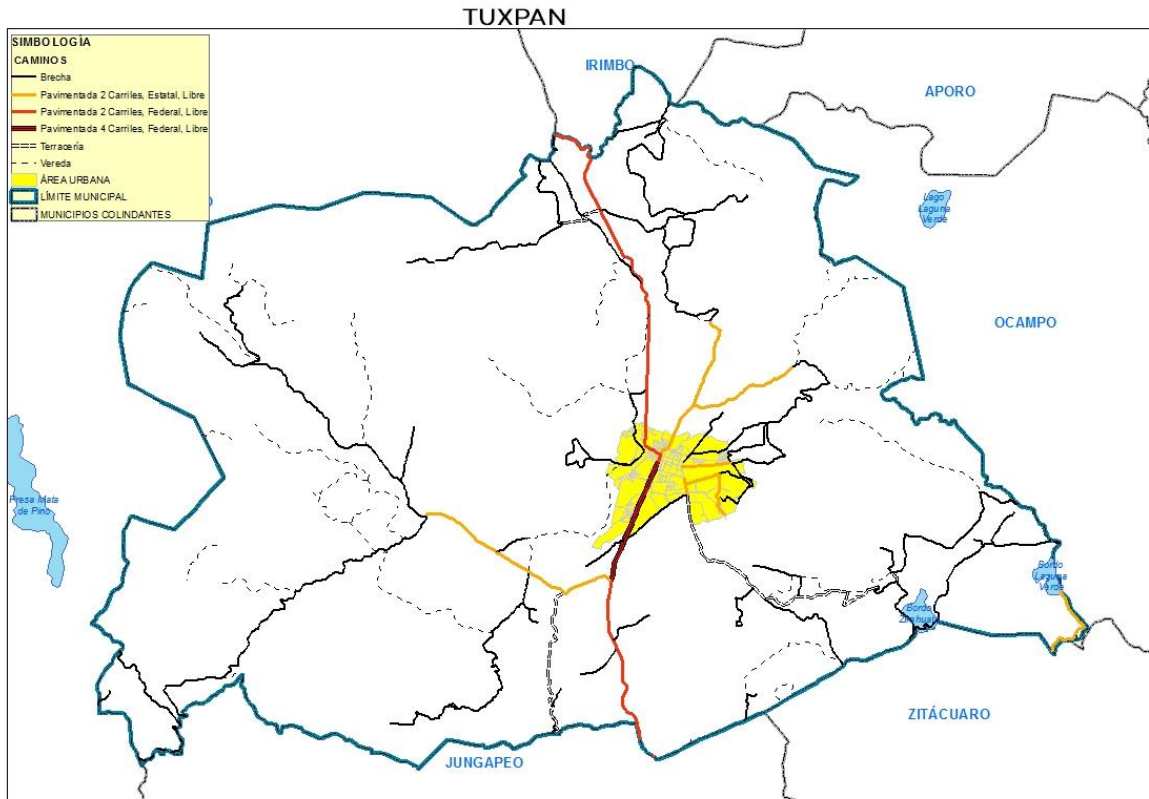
TUXPAN

SIMBOLOGÍA
CAMINOS
Brecha
Pavimentada 2 Carriles, Estatal, Libre
Pavimentada 2 Carriles, Federal, Libre
Pavimentada 4 Carriles, Federal, Libre
Terracería
Vereda
ÁREA URBANA
LÍMITE MUNICIPAL
MUNICIPIOS COLINDANTES

IRIMBO
APORO
Lago Laguna Verde
OCAMPO
Presa Mata de Pino
Bordo Laguna Verde
Bordo Zirahuato
ZITÁCUARO
JUNGAPEO